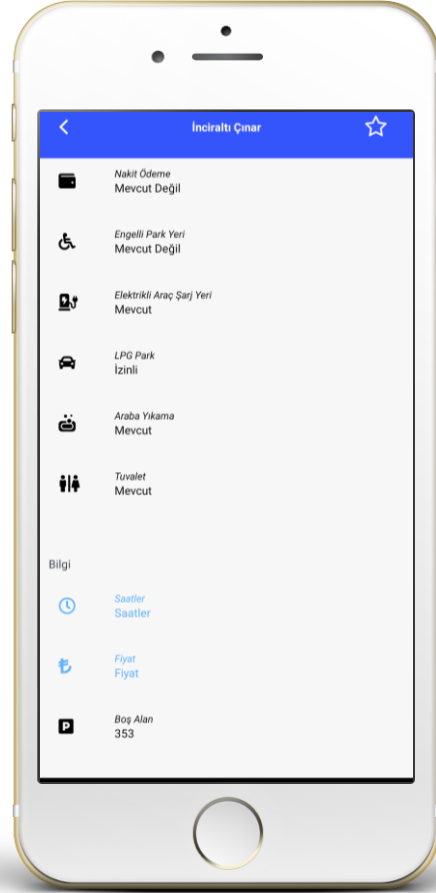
İnciraltı Çınar

Nakit Ödeme
Mevcut Değil

Engelli Park Yeri
Mevcut Değil

Elektrikli Araç Şarj Yeri
Mevcut

LPG Park
İzinli

Araba Yıkama
Mevcut

Tuvalet
Mevcut

Bilgi

Saatler
Saatler

Fiyat
Fiyat

Boş Alan
353